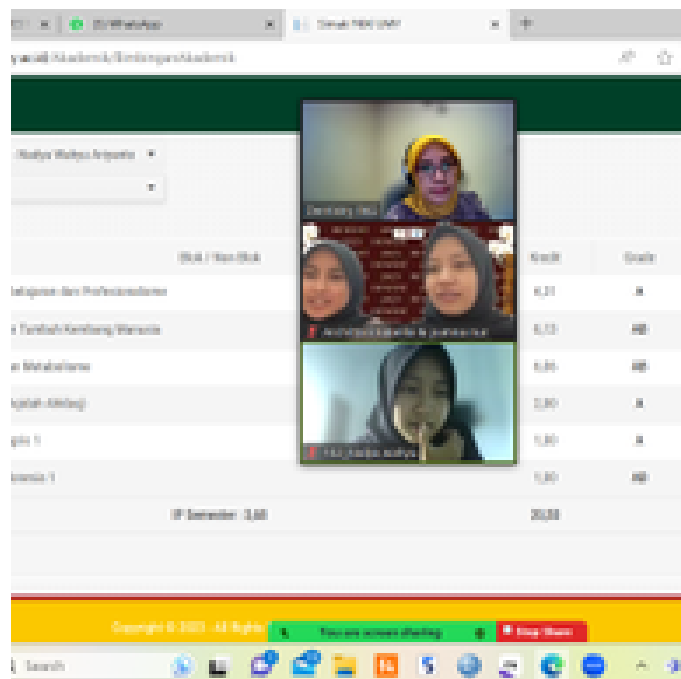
(3) WhatsApp
Simak FKIK UMY

Nadya Wahyu Ariyanto

Blok / Non Blok
Kredit
Grade

Religius dan Profesionalisme
Tumbuh Kembang Manusia
Metabolisme
Kuliah Aktif
Biologi 1
Biokimia 1

IP Semester : 3,68

Copyright © 2021 . All Rights
You are screen sharing
Stop Share

Search